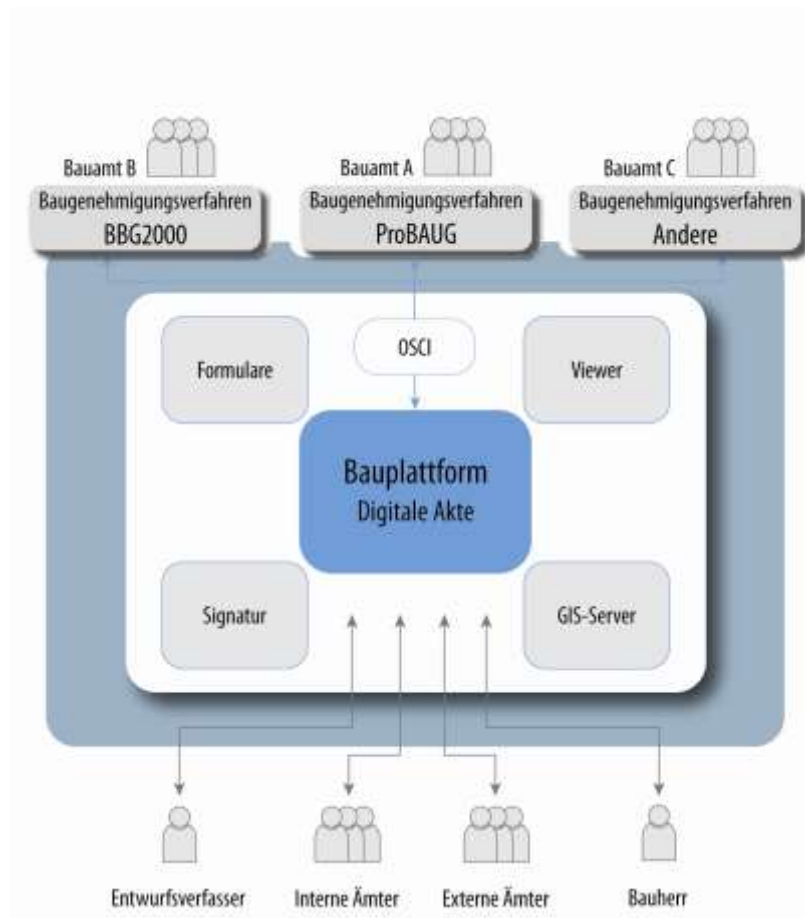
Bauamt B
Baugenehmigungsverfahren
BBG2000

Bauamt A
Baugenehmigungsverfahren
ProBAUG

Bauamt C
Baugenehmigungsverfahren
Andere

Formulare

OSCI

Viewer

Bauplattform
Digitale Akte

Signatur

GIS-Server

Entwurfsverfasser

Interne Ämter

Externe Ämter

Bauherr